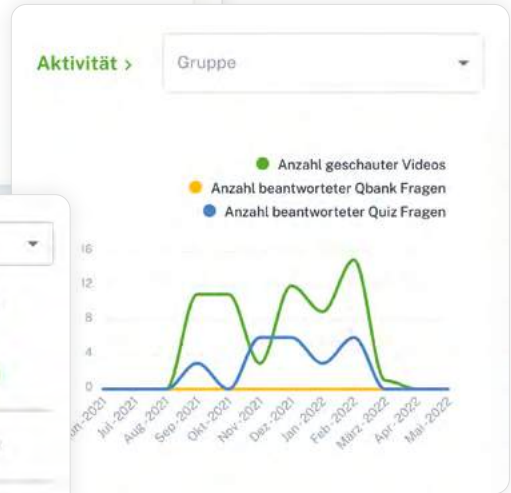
Aktivität ›

Gruppe

Anzahl geschauter Videos
Anzahl beantworteter Qbank Fragen
Anzahl beantworteter Quiz Fragen

16
12
8
4
0

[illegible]un-2021
Jul-2021
Aug-2021
Sep-2021
Okt-2021
Nov-2021
Dez-2021
Jan-2022
Feb-2022
März-2022
Apr-2022
Mai-2022